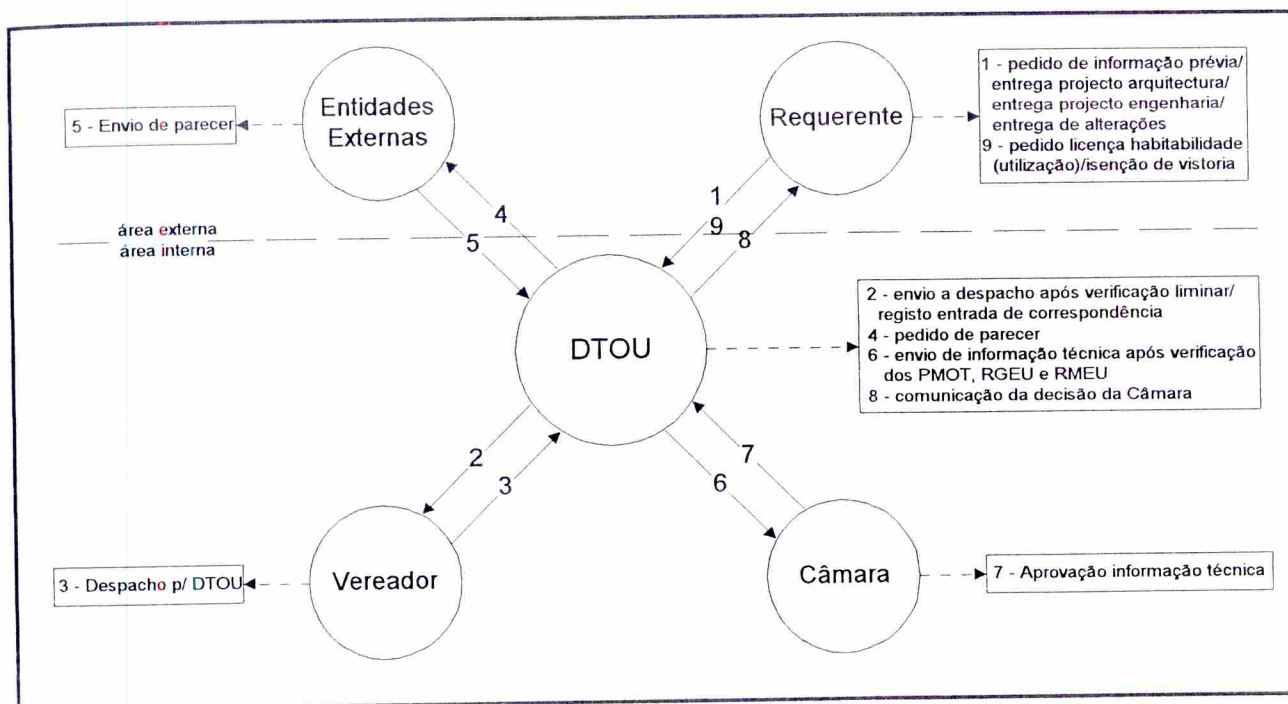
5 - Envio de parecer

Entidades Externas

Requerente

1 - pedido de informação prévia/ entrega projecto arquitectura/ entrega projecto engenharia/ entrega de alterações
9 - pedido licença habitabilidade (utilização)/isenção de vistoria

4

1

9

8

5

área externa
área interna

DTOU

2 - envio a despacho após verificação liminar/ registo entrada de correspondência
4 - pedido de parecer
6 - envio de informação técnica após verificação dos PMOT, RGEU e RMEU
8 - comunicação da decisão da Câmara

2

3

7

6

3 - Despacho p/ DTOU

Vereador

Câmara

7 - Aprovação informação técnica